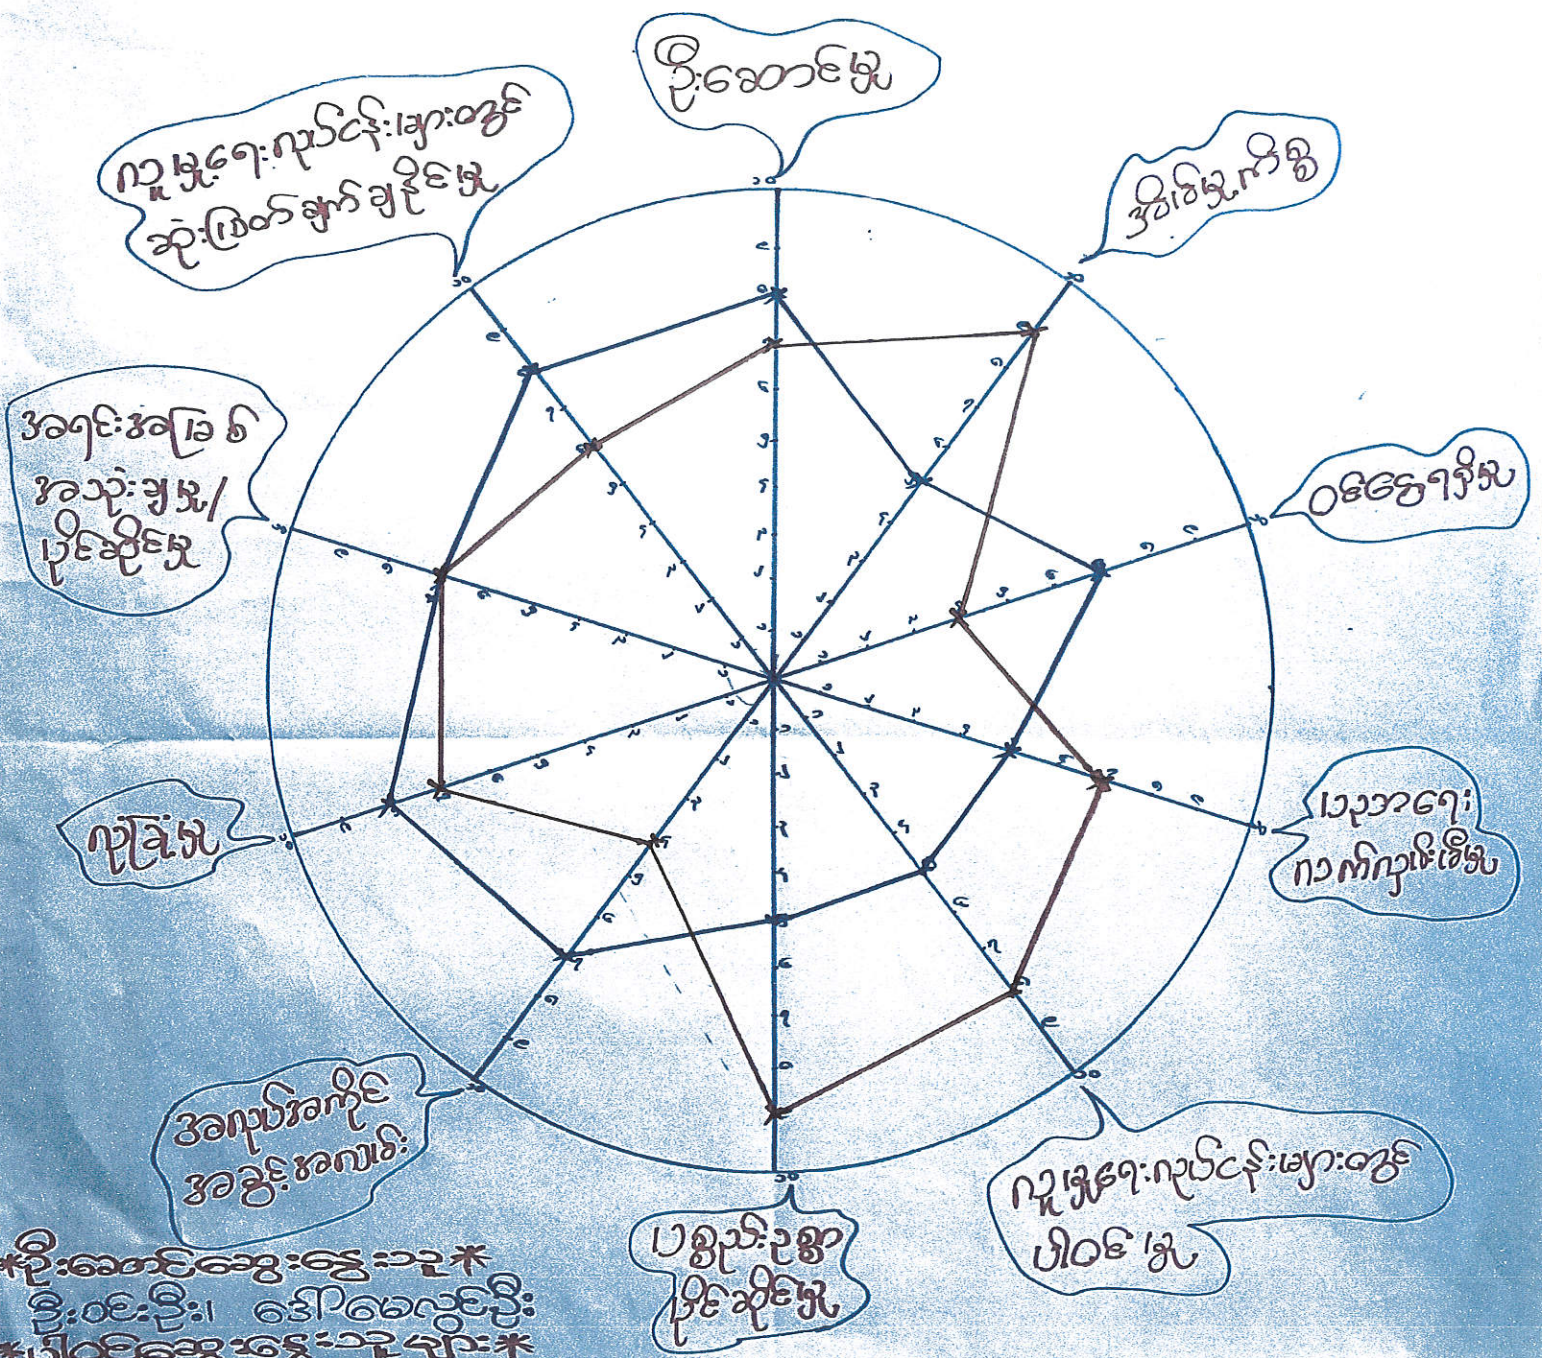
ပိုင်ဆောင်မှု

အိမ်ခြံမြေ ကိစ္စ

ဝင်ငွေရရှိမှု

ကျန်းမာရေး ဂေဟကျင်းစနစ်မှ

ကူမှုရေးလုပ်ငန်းများတွင် ပါဝင်မှု

ပညာသင်ကြားမှု ပိုင်ဆိုင်မှု

အလုပ်အကိုင် အခွင့်အလမ်း

လုပ်ခြင်းမှု

အခြေခံ အသုံးချမှု/ ပိုင်ဆိုင်မှု

ကူမှုရေးလုပ်ငန်းများတွင် ဆုံးဖြတ်ချက်ချနိုင်မှု

*ပိုင်ဆောင်ဆွေးနွေးသူ*
ဦးဝင်းဦး၊ ဒေါ်မေလွင်ဦး
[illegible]

၁၀ ၉ ၈ ၇ ၆ ၅ ၄ ၃ ၂ ၁